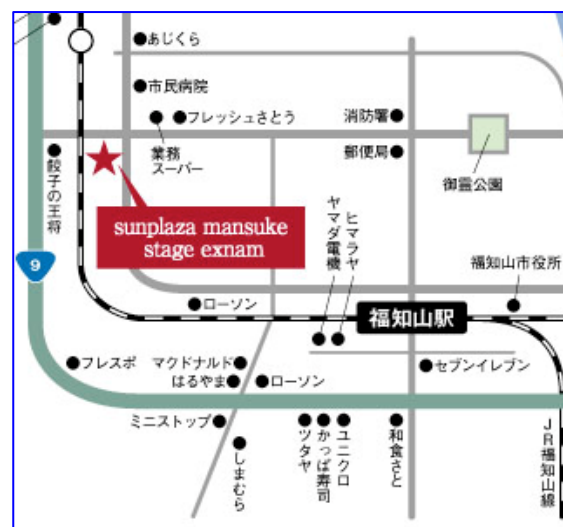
あじくら

市民病院

フレッシュさとう

消防署

業務スーパー

郵便局

御霊公園

餃子の王将

sunplaza mansuke stage exnam

ヤマダ電機

ヒマラヤ

9

福知山市役所

ローソン

福知山駅

フレスポ

マクドナルド

はるやま

ローソン

セブンイレブン

ミニストップ

ツタヤ

かっぱ寿司

ユニクロ

和食さと

しまむら

JR福知山線